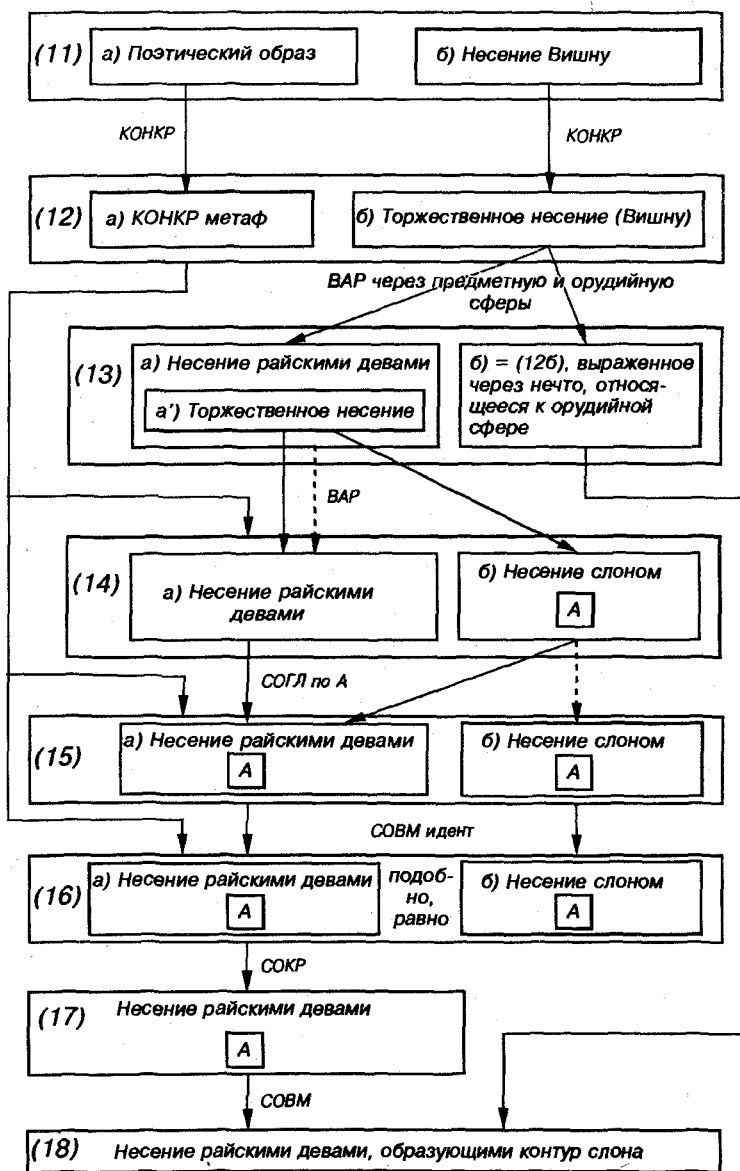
(11) а) Поэтический образ

б) Несение Вишну

КОНКР

КОНКР

(12) а) КОНКР метаф

б) Торжественное несение (Вишну)

ВАР через предметную и орудийную сферы

(13) а) Несение райскими девами

а') Торжественное несение

б) = (12б), выраженное через нечто, относящееся к орудийной сфере

ВАР

(14) а) Несение райскими девами

б) Несение слоном

A

СОГЛ по A

(15) а) Несение райскими девами

A

б) Несение слоном

A

СОВМ идент

(16) а) Несение райскими девами

A

подобно, равно

б) Несение слоном

A

СОКР

(17) Несение райскими девами

A

СОВМ

(18) Несение райскими девами, образующими контур слона